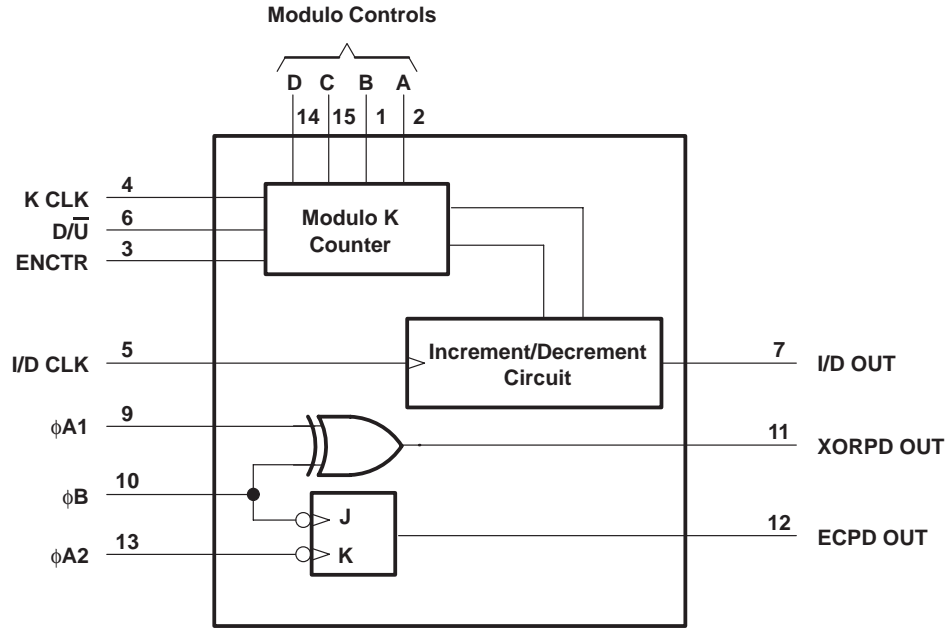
Modulo Controls

D C B A

14 15 1 2

K CLK 4

$D/\overline{U}$ 6

ENCTR 3

Modulo K Counter

I/D CLK 5

Increment/Decrement Circuit

7 I/D OUT

$\phi$A1 9

11 XORPD OUT

$\phi$B 10

J

$\phi$A2 13

K

12 ECPD OUT